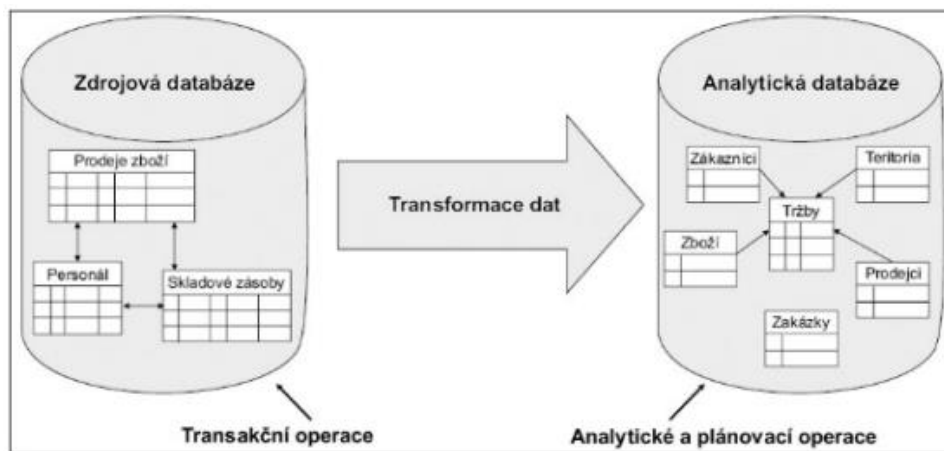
Zdrojová databáze

Prodeje zboží

Personál

Skladové zásoby

Transformace dat

Analytická databáze

Zákaznici

Teritoria

Tržby

Zboží

Prodejci

Zakázky

Transakční operace

Analytické a plánovací operace